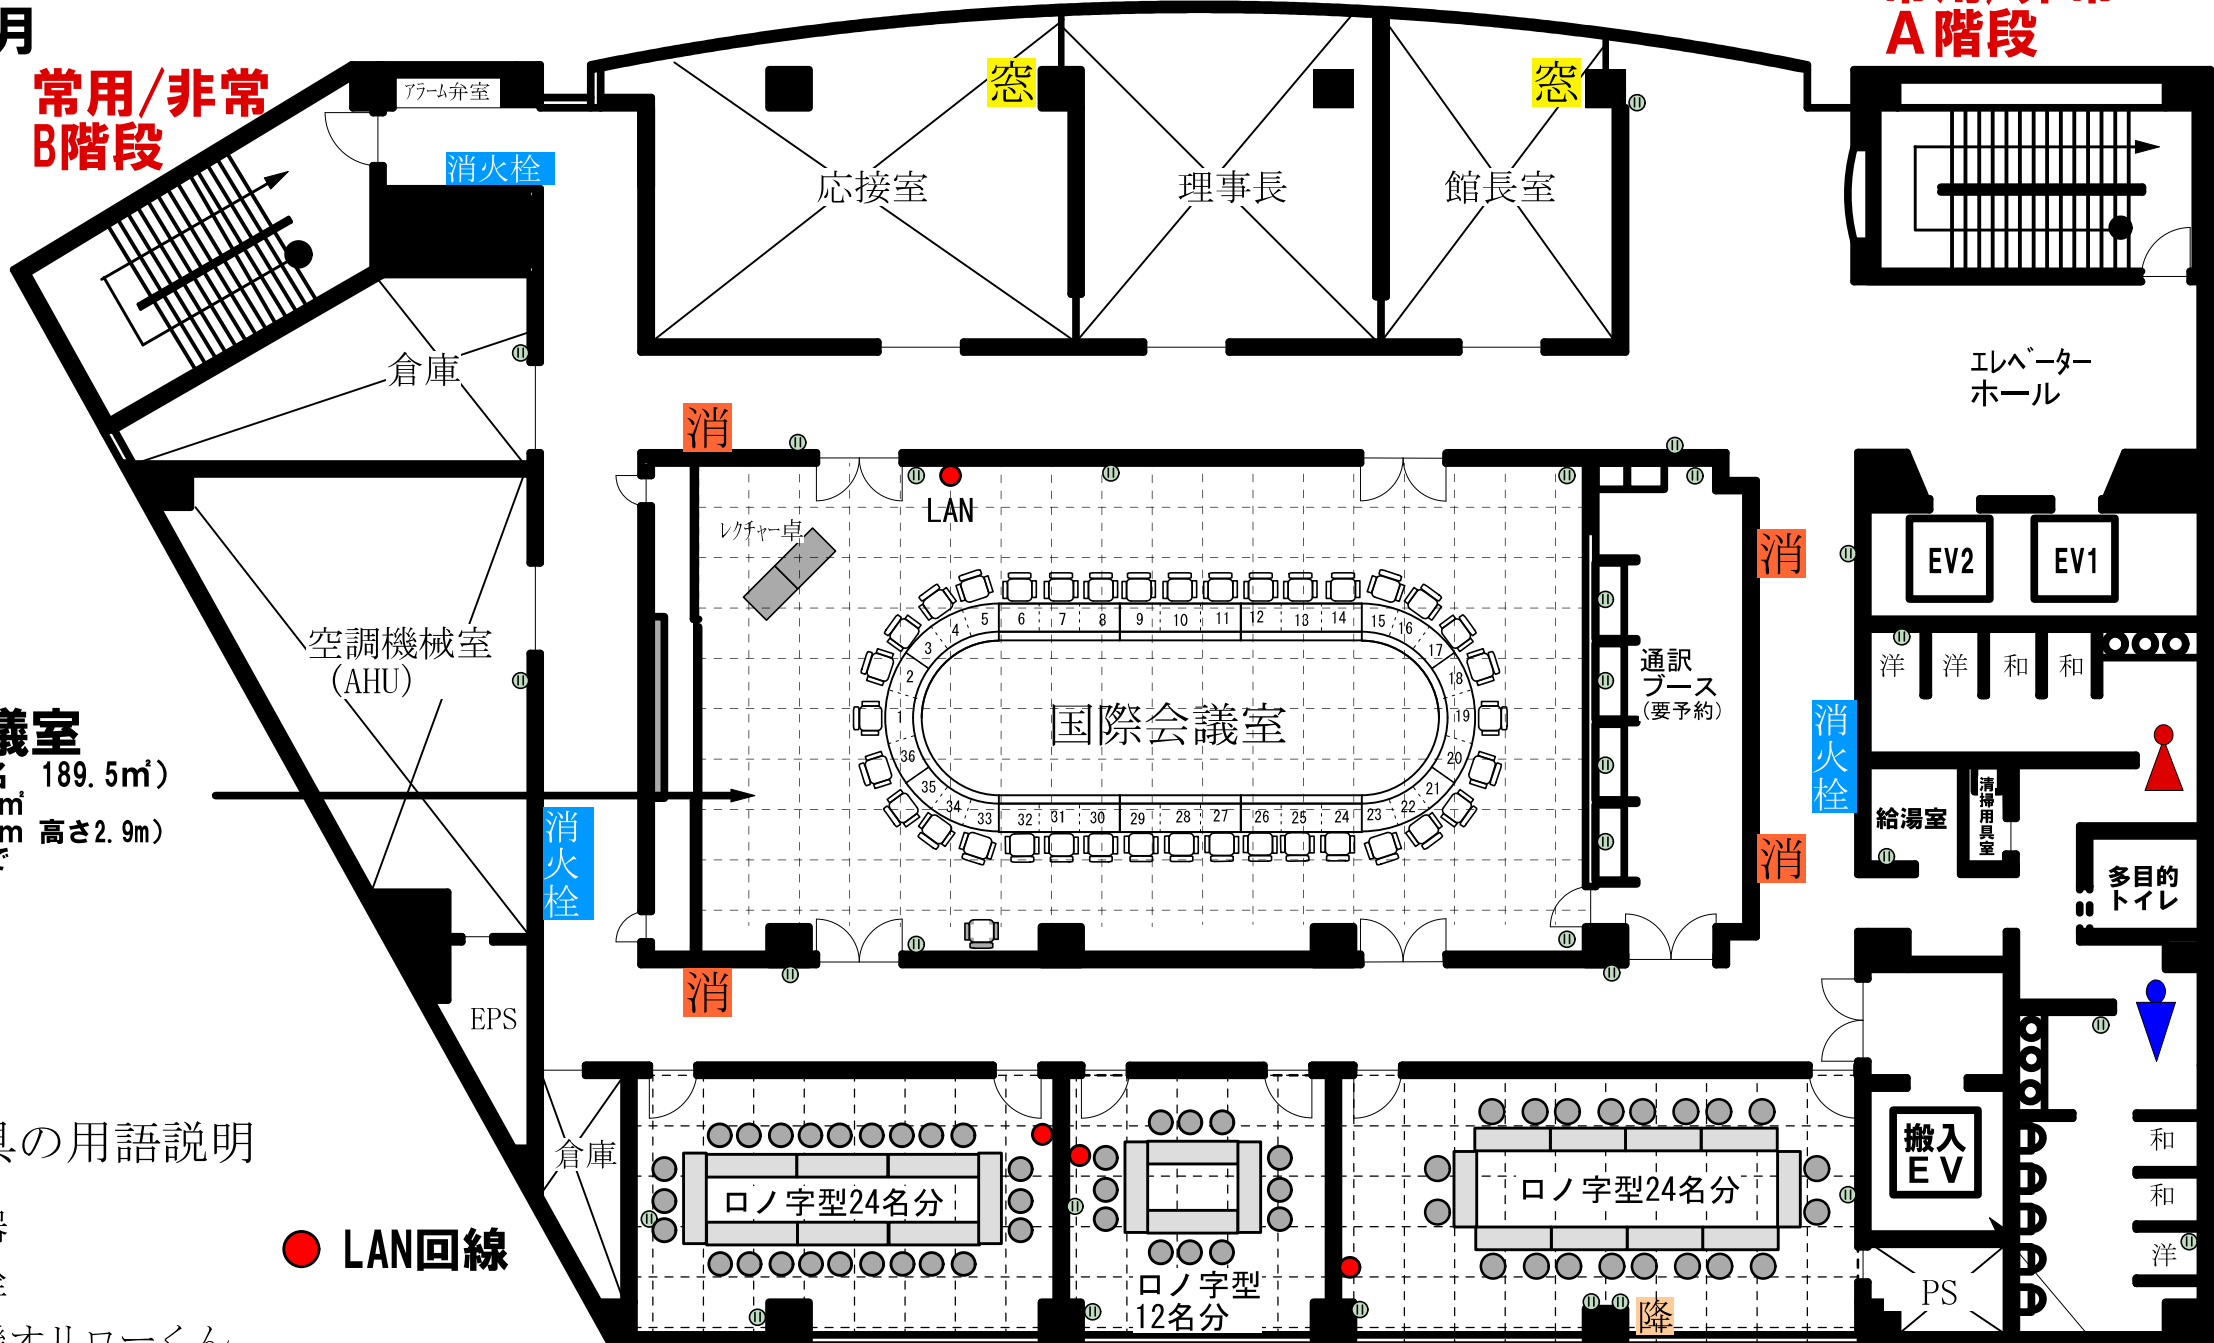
月
常用/非常
B階段
A階段
アラーム弁室
消火栓
窓
窓
応接室
理事長
館長室
倉庫
エレベーター
ホール
消
LAN
レクチャー卓
空調機械室
(AHU)
議室
189.5m²)
m²
m 高さ2.9m)
国際会議室
1 2 3 4 5 6 7 8 9 10 11 12 13 14 15 16 17 18 19 20 21 22 23 24 25 26 27 28 29 30 31 32 33 34 35 36
通訳
ブース
(要予約)
消
消火栓
消
消火栓
EV2
EV1
洋
洋
和
和
給湯室
清掃用具室
多目的
トイレ
消
EPS
倉庫
ロノ字型24名分
ロノ字型
12名分
ロノ字型24名分
搬入
EV
和
和
洋
PS
降
具の用語説明
LAN回線